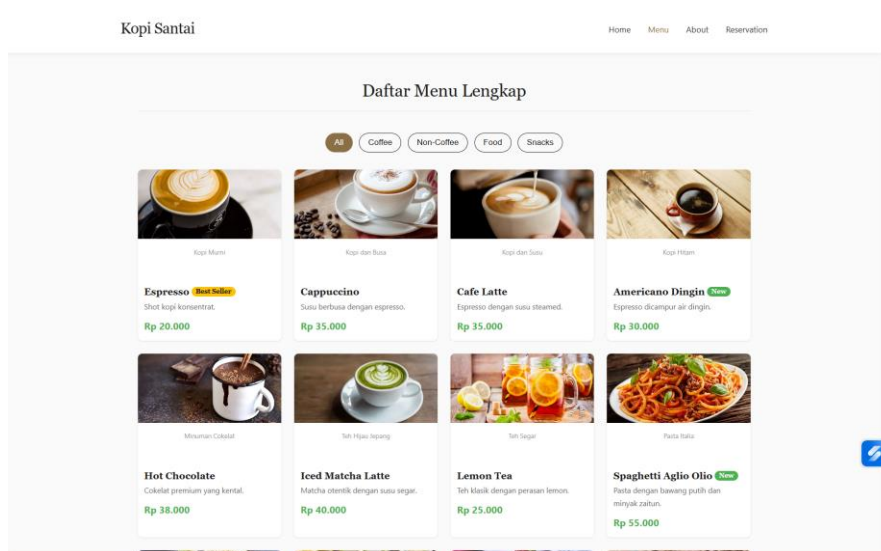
Kopi Santai

Home Menu About Reservation

Daftar Menu Lengkap

All Coffee Non-Coffee Food Snacks

Kopi Murni

Espresso Best Seller
Shot kopi konsentrat.
Rp 20.000

Kopi dan Busa

Cappuccino
Susu berbusa dengan espresso.
Rp 35.000

Kopi dan Susu

Cafe Latte
Espresso dengan susu steamed.
Rp 35.000

Kopi Hitam

Americano Dingin New
Espresso dicampur air dingin.
Rp 30.000

Minuman Cokelat

Hot Chocolate
Cokelat premium yang kental.
Rp 38.000

Teh Hijau Jepang

Iced Matcha Latte
Matcha otentik dengan susu segar.
Rp 40.000

Teh Segar

Lemon Tea
Teh klasik dengan perasan lemon.
Rp 25.000

Pasta Italia

Spaghetti Aglio Olio New
Pasta dengan bawang putih dan minyak zaitun.
Rp 55.000